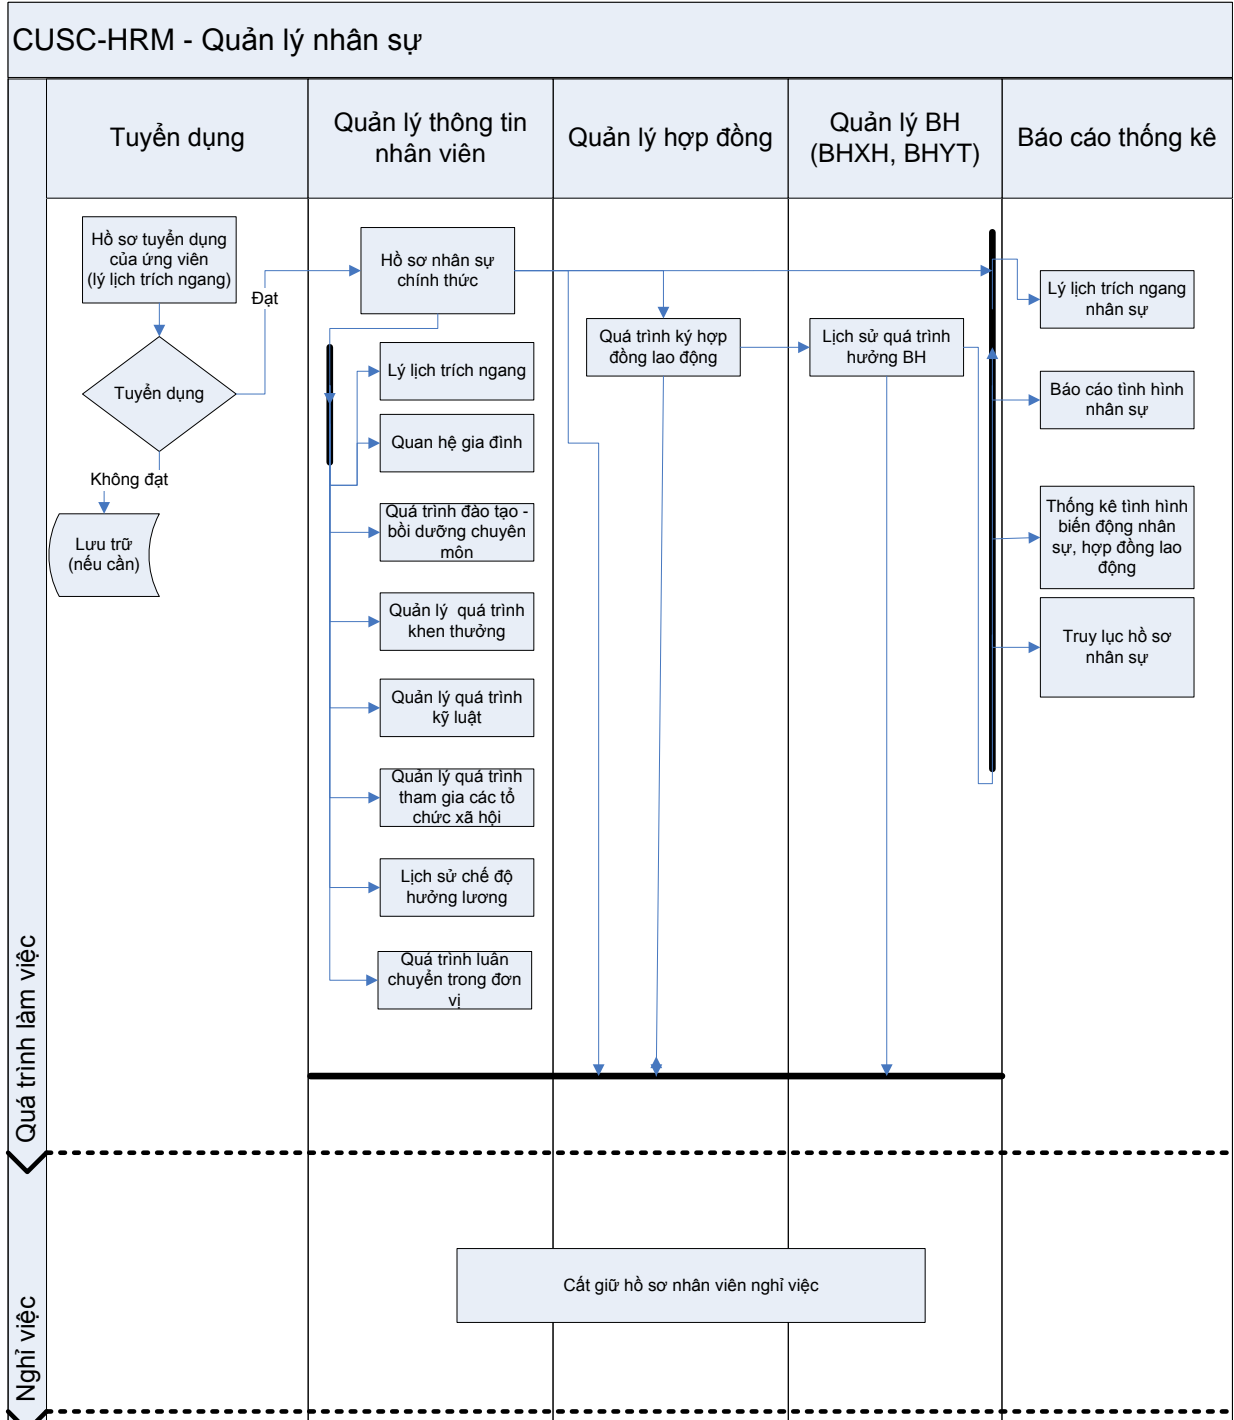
CUSC-HRM - Quản lý nhân sự

Tuyển dụng

Quản lý thông tin nhân viên

Quản lý hợp đồng

Quản lý BH (BHXH, BHYT)

Báo cáo thống kê

Hồ sơ tuyển dụng của ứng viên (lý lịch trích ngang)

Đạt

Tuyển dụng

Không đạt

Lưu trữ (nếu cần)

Hồ sơ nhân sự chính thức

Lý lịch trích ngang

Quan hệ gia đình

Quá trình đào tạo - bồi dưỡng chuyên môn

Quản lý quá trình khen thưởng

Quản lý quá trình kỷ luật

Quản lý quá trình tham gia các tổ chức xã hội

Lịch sử chế độ hưởng lương

Quá trình luân chuyển trong đơn vị

Quá trình ký hợp đồng lao động

Lịch sử quá trình hưởng BH

Lý lịch trích ngang nhân sự

Báo cáo tình hình nhân sự

Thống kê tình hình biến động nhân sự, hợp đồng lao động

Truy lục hồ sơ nhân sự

Quá trình làm việc

Cất giữ hồ sơ nhân viên nghỉ việc

Nghỉ việc